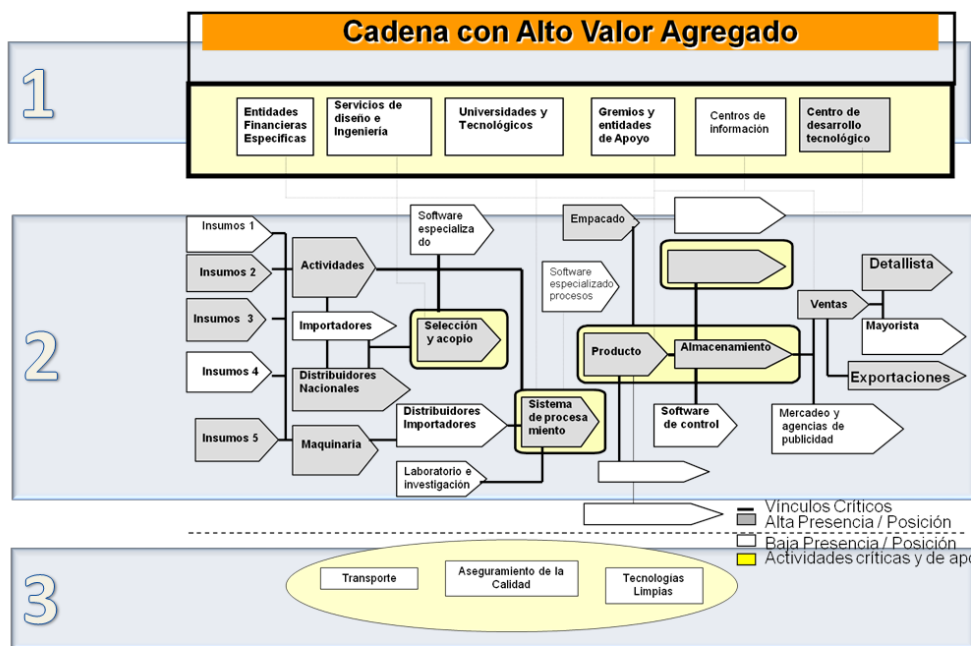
Cadena con Alto Valor Agregado

1

Entidades Financieras Específicas

Servicios de diseño e Ingeniería

Universidades y Tecnológicos

Gremios y entidades de Apoyo

Centros de información

Centro de desarrollo tecnológico

2

Insumos 1

Insumos 2

Insumos 3

Insumos 4

Insumos 5

Actividades

Importadores

Distribuidores Nacionales

Maquinaria

Software especializado

Selección y acopio

Distribuidores Importadores

Sistema de procesamiento

Laboratorio e investigación

Empacado

Software especializado procesos

Producto

Almacenamiento

Software de control

Ventas

Detallista

Mayorista

Exportaciones

Mercadeo y agencias de publicidad

Vínculos Críticos

Alta Presencia / Posición

Baja Presencia / Posición

Actividades críticas y de apo

3

Transporte

Aseguramiento de la Calidad

Tecnologías Limpias